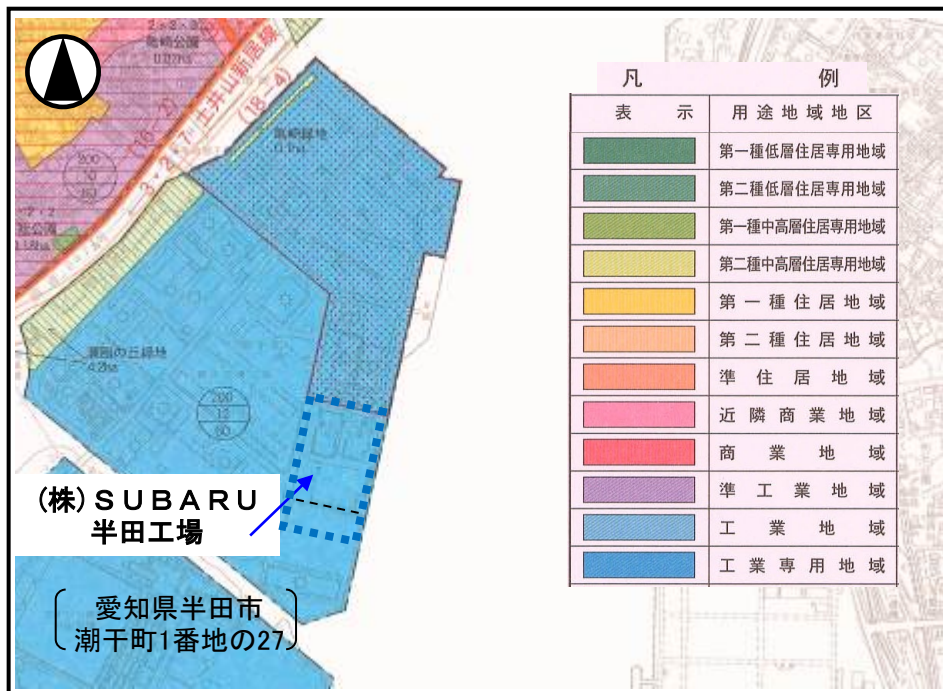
2・2・3
亀崎公園
3・2・17 土井山新居線
(18-4)
亀崎緑地
200
50
80
潮風の丘緑地
4.2ha
200
12
60

(株)SUBARU
半田工場

愛知県半田市
潮干町1番地の27

凡 例

| 表 示 | 用途地域地区 |
|---|---|
| | 第一種低層住居専用地域 |
| | 第二種低層住居専用地域 |
| | 第一種中高層住居専用地域 |
| | 第二種中高層住居専用地域 |
| | 第一種住居地域 |
| | 第二種住居地域 |
| | 準住居地域 |
| | 近隣商業地域 |
| | 商業地域 |
| | 準工業地域 |
| | 工業地域 |
| | 工業専用地域 |